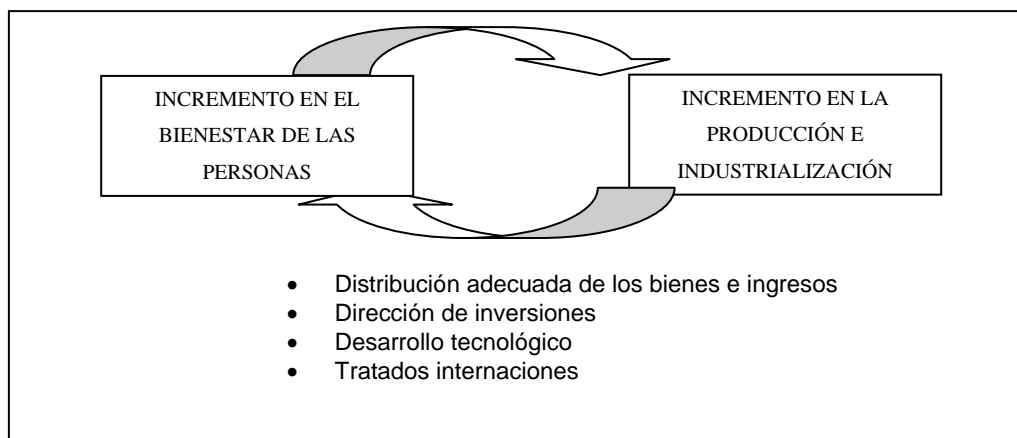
INCREMENTO EN EL BIENESTAR DE LAS PERSONAS

INCREMENTO EN LA PRODUCCIÓN E INDUSTRIALIZACIÓN

- Distribución adecuada de los bienes e ingresos
- Dirección de inversiones
- Desarrollo tecnológico
- Tratados internaciones